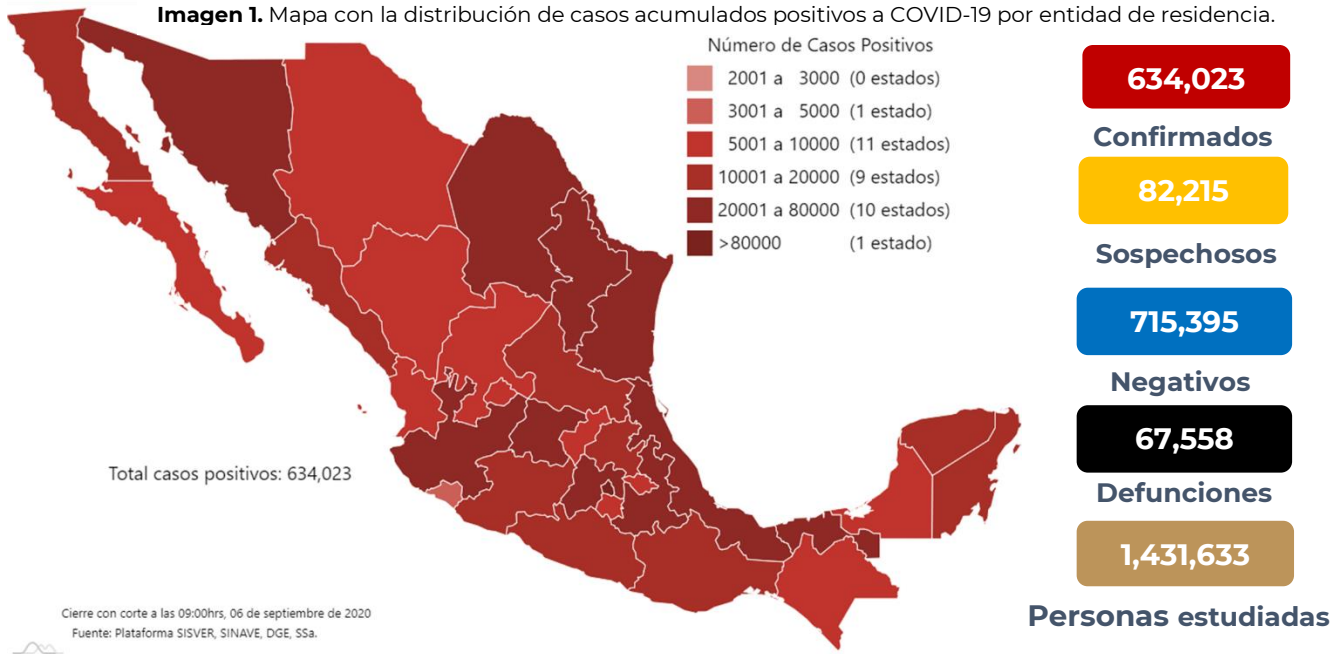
**Imagen 1.** Mapa con la distribución de casos acumulados positivos a COVID-19 por entidad de residencia.

Número de Casos Positivos
2001 a 3000 (0 estados)
3001 a 5000 (1 estado)
5001 a 10000 (11 estados)
10001 a 20000 (9 estados)
20001 a 80000 (10 estados)
>80000 (1 estado)

Total casos positivos: 634,023

Cierre con corte a las 09:00hrs, 06 de septiembre de 2020
Fuente: Plataforma SISVER, SINAVE, DGE, SSa.

634,023
Confirmados
82,215
Sospechosos
715,395
Negativos
67,558
Defunciones
1,431,633
Personas estudiadas